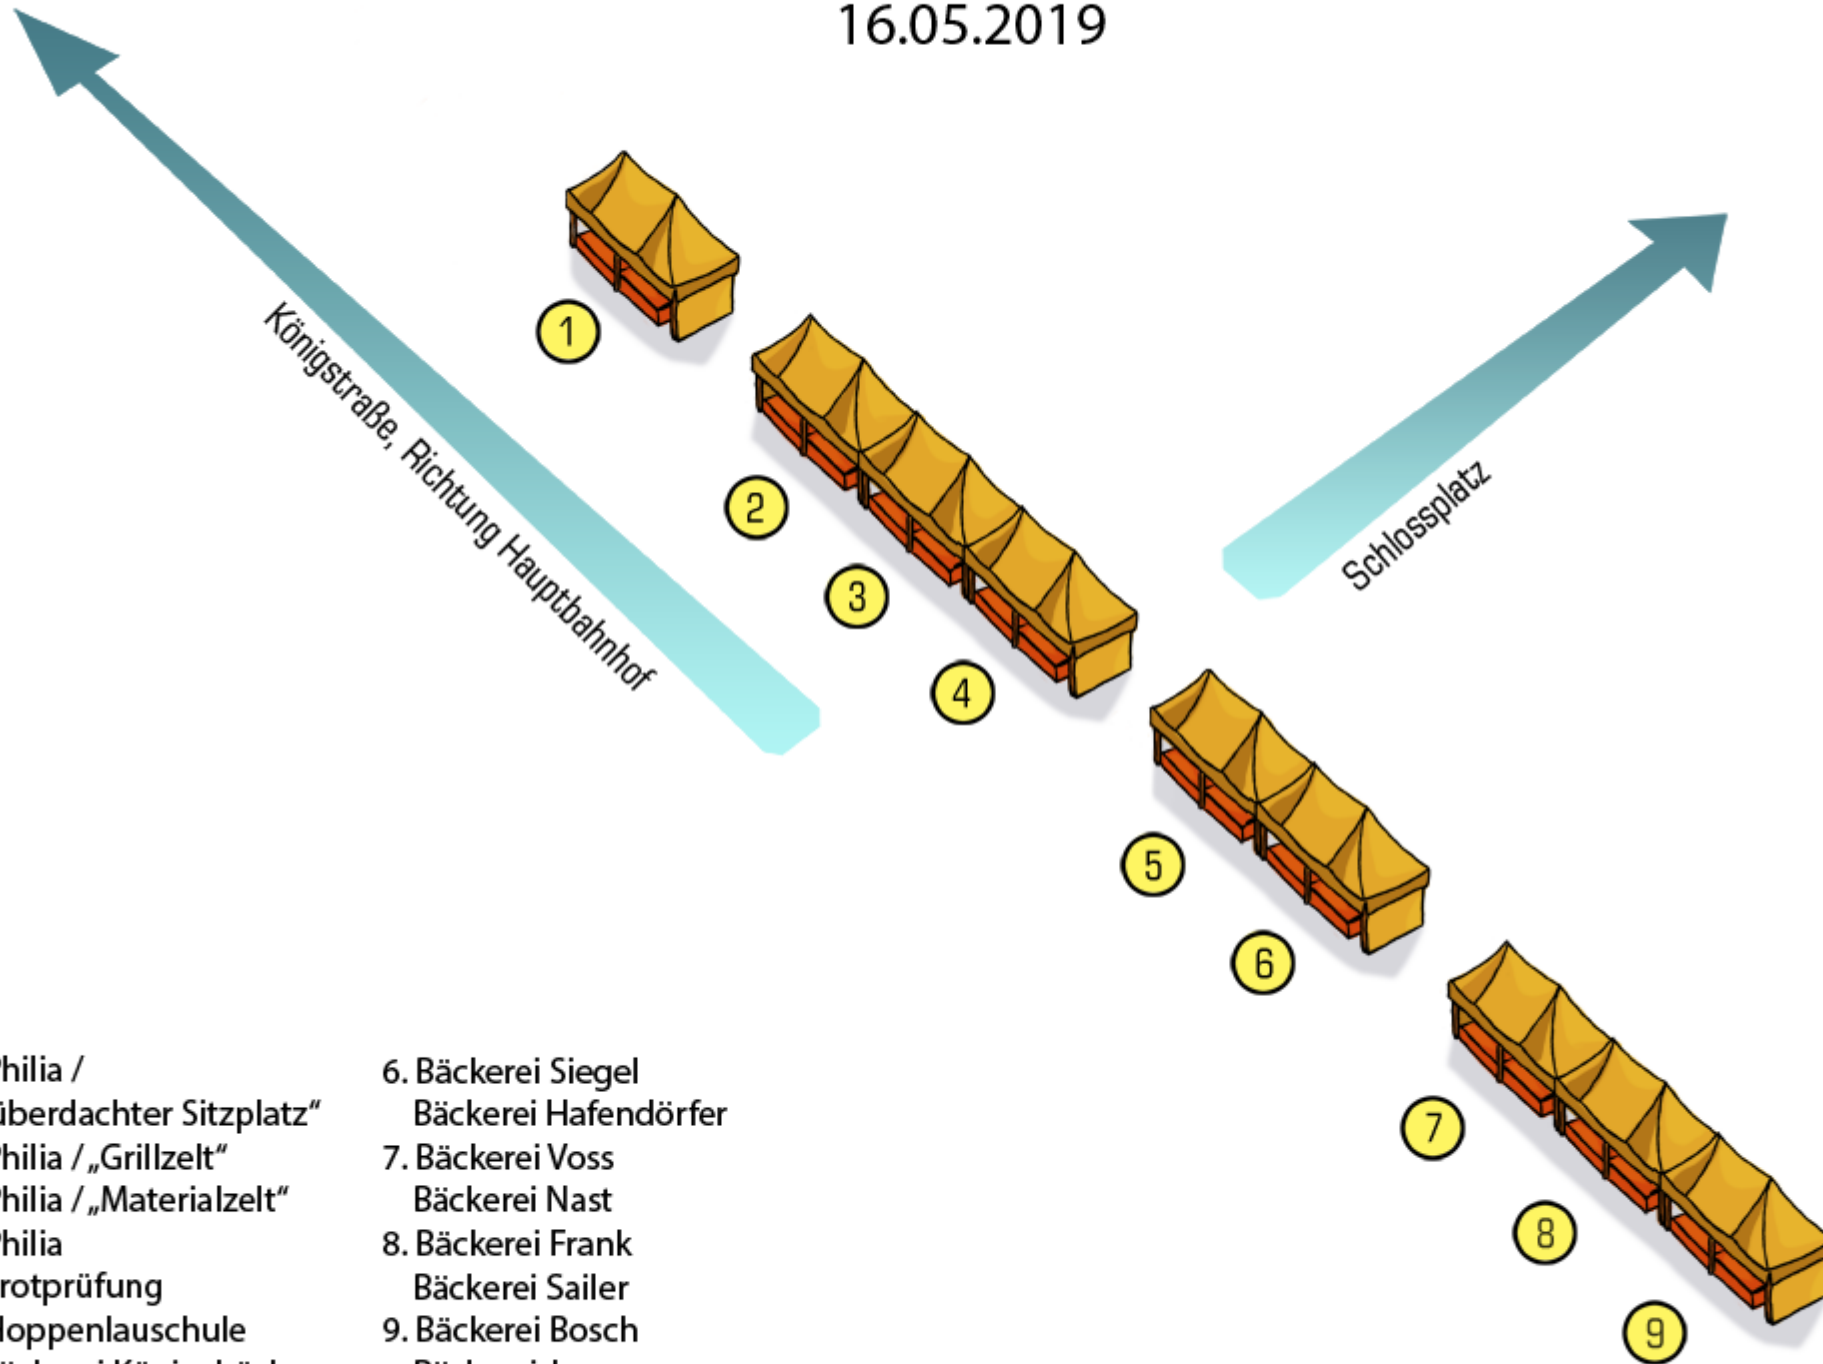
16.05.2019

Königstraße, Richtung Hauptbahnhof

Schlossplatz

1
2
3
4
5
6
7
8
9

hilia /
überdachter Sitzplatz"
hilia / „Grillzelt"
hilia / „Materialzelt"
hilia
rotprüfung
loppenlauschule
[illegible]

6. Bäckerei Siegel
Bäckerei Hafendörfer
7. Bäckerei Voss
Bäckerei Nast
8. Bäckerei Frank
Bäckerei Sailer
9. Bäckerei Bosch
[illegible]